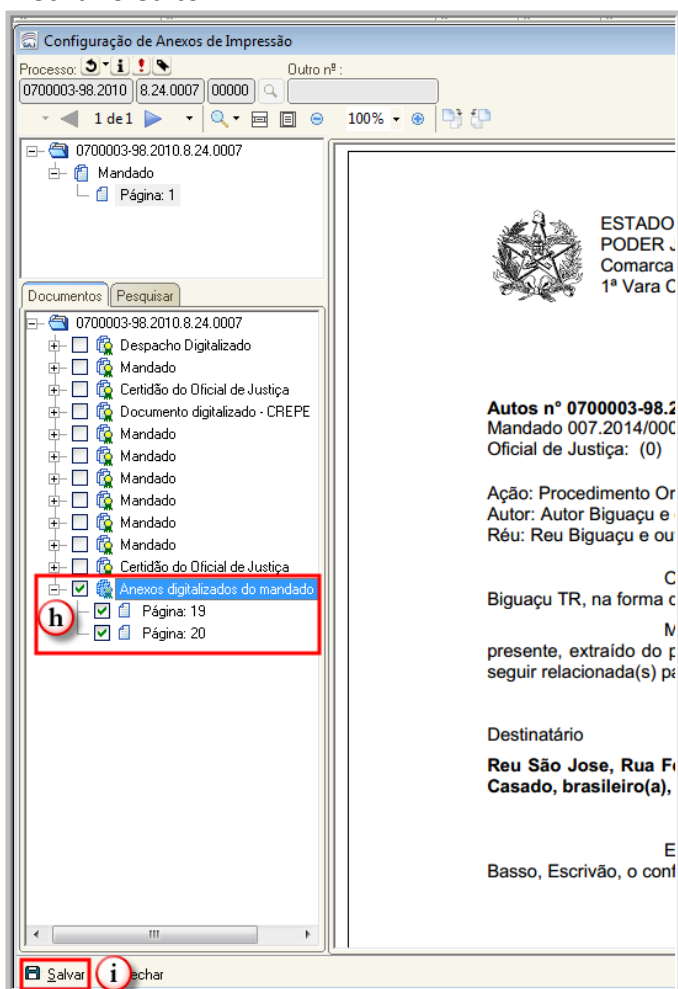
Configuração de Anexos de Impressão

Processo:

0700003-98.2010 8.24.0007 00000

Outro nº :

1 de 1

100%

0700003-98.2010.8.24.0007
Mandado
Página: 1

Documentos Pesquisar

0700003-98.2010.8.24.0007
Despacho Digitalizado
Mandado
Certidão do Oficial de Justiça
Documento digitalizado - CREPE
Mandado
Mandado
Mandado
Mandado
Mandado
Mandado
Certidão do Oficial de Justiça
Anexos digitalizados do mandado
Página: 19
Página: 20

h

ESTADO
PODER J
Comarca
1ª Vara C

Autos nº 0700003-98.2
Mandado 007.2014/000
Oficial de Justiça: (0)

Ação: Procedimento Or
Autor: Autor Biguaçu e
Réu: Reu Biguaçu e ou

C
Biguaçu TR, na forma c

M
presente, extraído do p
seguir relacionada(s) pa

Destinatário

Reu São Jose, Rua Fe
Casado, brasileiro(a),

E
Basso, Escrivão, o conf

Salvar i echar